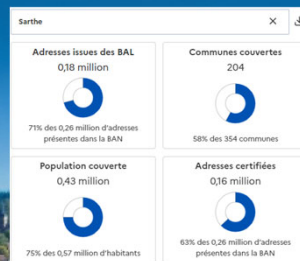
Sarthe

Adresses issues des BAL
0,18 million
71% des 0,26 million d'adresses présentes dans la BAN

Communes couvertes
204
58% des 354 communes

Population couverte
0,43 million
75% des 0,57 million d'habitants

Adresses certifiées
0,16 million
63% des 0,26 million d'adresses présentes dans la BAN